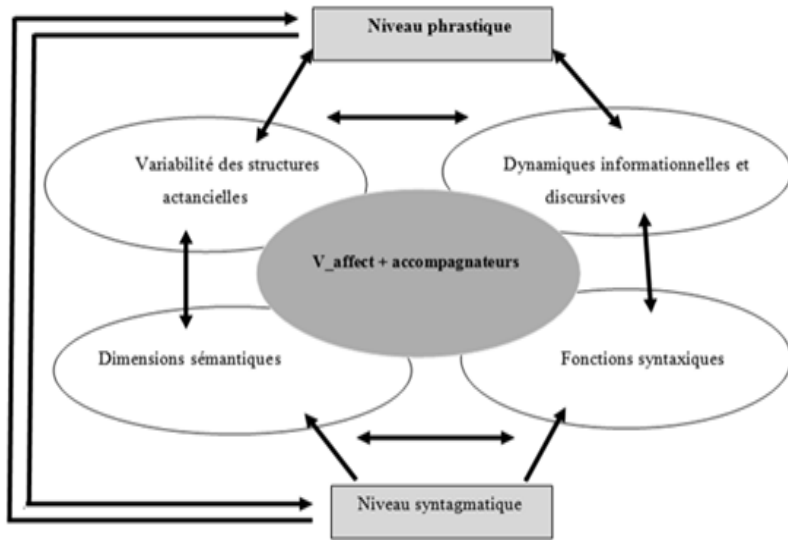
Niveau phrastique

Variabilité des structures actancielles

Dynamiques informationnelles et discursives

V_affect + accompagnateurs

Dimensions sémantiques

Fonctions syntaxiques

Niveau syntagmatique